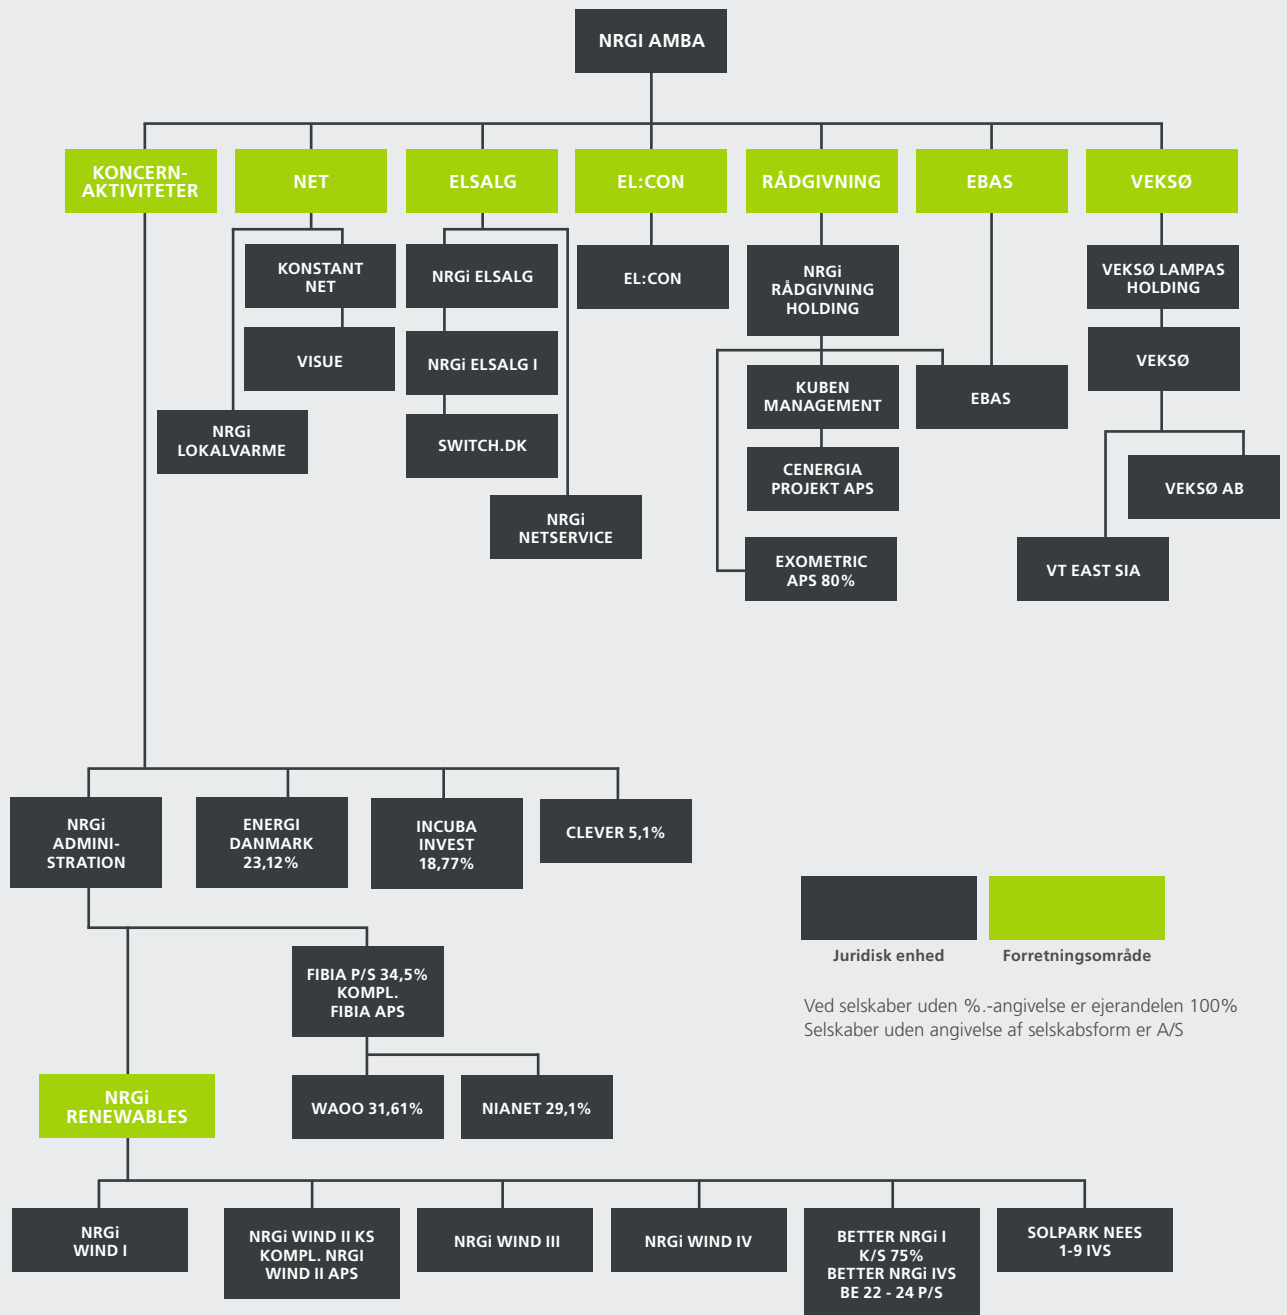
NRGI AMBA

KONCERN-AKTIVITETER

NET

ELSALG

EL:CON

RÅDGIVNING

EBAS

VEKSØ

KONSTANT NET

VISUE

NRGi LOKALVARME

NRGi ELSALG

NRGi ELSALG I

SWITCH.DK

NRGi NETSERVICE

EL:CON

NRGi RÅDGIVNING HOLDING

KUBEN MANAGEMENT

CENERGIA PROJEKT APS

EXOMETRIC APS 80%

EBAS

VEKSØ LAMPAS HOLDING

VEKSØ

VEKSØ AB

VT EAST SIA

NRGi ADMINI-STRATION

ENERGI DANMARK 23,12%

INCUBA INVEST 18,77%

CLEVER 5,1%

Juridisk enhed

Forretningsområde

Ved selskaber uden %.-angivelse er ejerandelen 100%
Selskaber uden angivelse af selskabsform er A/S

FIBIA P/S 34,5% KOMPL. FIBIA APS

WAOO 31,61%

NIANET 29,1%

NRGi RENEWABLES

NRGi WIND I

NRGi WIND II KS KOMPL. NRGI WIND II APS

NRGi WIND III

NRGi WIND IV

BETTER NRGi I K/S 75% BETTER NRGi IVS BE 22 - 24 P/S

SOLPARK NEES 1-9 IVS